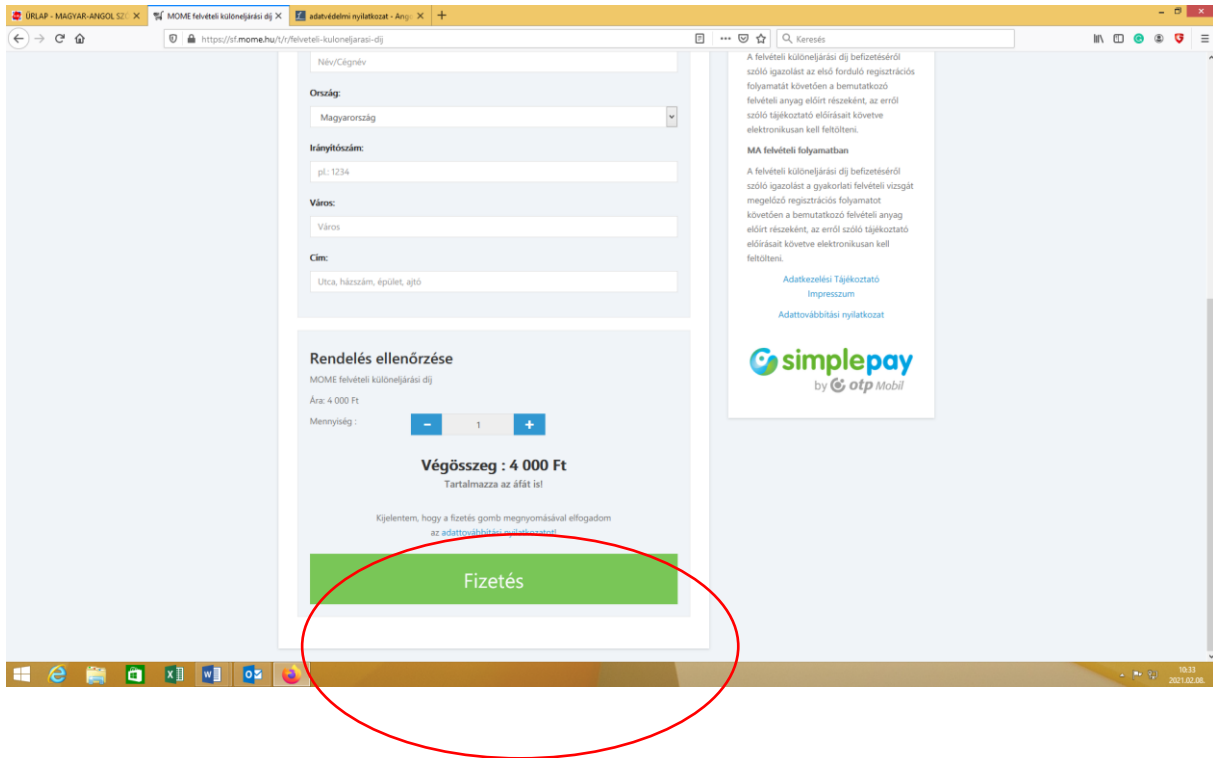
ŰRLAP - MAGYAR-ANGOL SZ
MOME felvételi különeljárási díj
adatvédelmi nyilatkozat - Ang

https://sf.mome.hu/t/r/felveteli-kuloneljarasi-dij

Keresés

Név/Cégnév

Ország:

Magyarország

Irányítószám:

pl.: 1234

Város:

Város

Cím:

Utca, házszám, épület, ajtó

Rendelés ellenőrzése

MOME felvételi különeljárási díj

Ára: 4 000 Ft

Mennyiség :

–
1
+

Végösszeg : 4 000 Ft

Tartalmazza az áfát is!

Kijelentem, hogy a fizetés gomb megnyomásával elfogadom az adattovábbítási nyilatkozatot!

Fizetés

A felvételi különeljárási díj befizetéséről szóló igazolást az első forduló regisztrációs folyamatát követően a bemutatkozó felvételi anyag előírt részeként, az erről szóló tájékoztató előírásait követve elektronikusan kell feltölteni.

MA felvételi folyamatban

A felvételi különeljárási díj befizetéséről szóló igazolást a gyakorlati felvételi vizsgát megelőző regisztrációs folyamatot követően a bemutatkozó felvételi anyag előírt részeként, az erről szóló tájékoztató előírásait követve elektronikusan kell feltölteni.

Adatkezelési Tájékoztató
Impresszum

Adattovábbítási nyilatkozat

simplepay
by otp Mobil

10:33
2021.02.06.